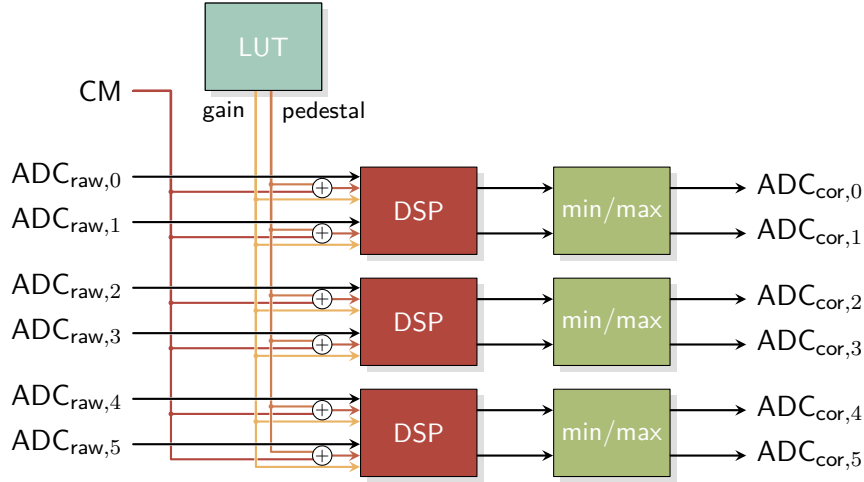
LUT

CM

gain

pedestal

$ADC_{raw,0}$

$ADC_{raw,1}$

$ADC_{raw,2}$

$ADC_{raw,3}$

$ADC_{raw,4}$

$ADC_{raw,5}$

DSP

DSP

DSP

min/max

min/max

min/max

$ADC_{cor,0}$

$ADC_{cor,1}$

$ADC_{cor,2}$

$ADC_{cor,3}$

$ADC_{cor,4}$

$ADC_{cor,5}$